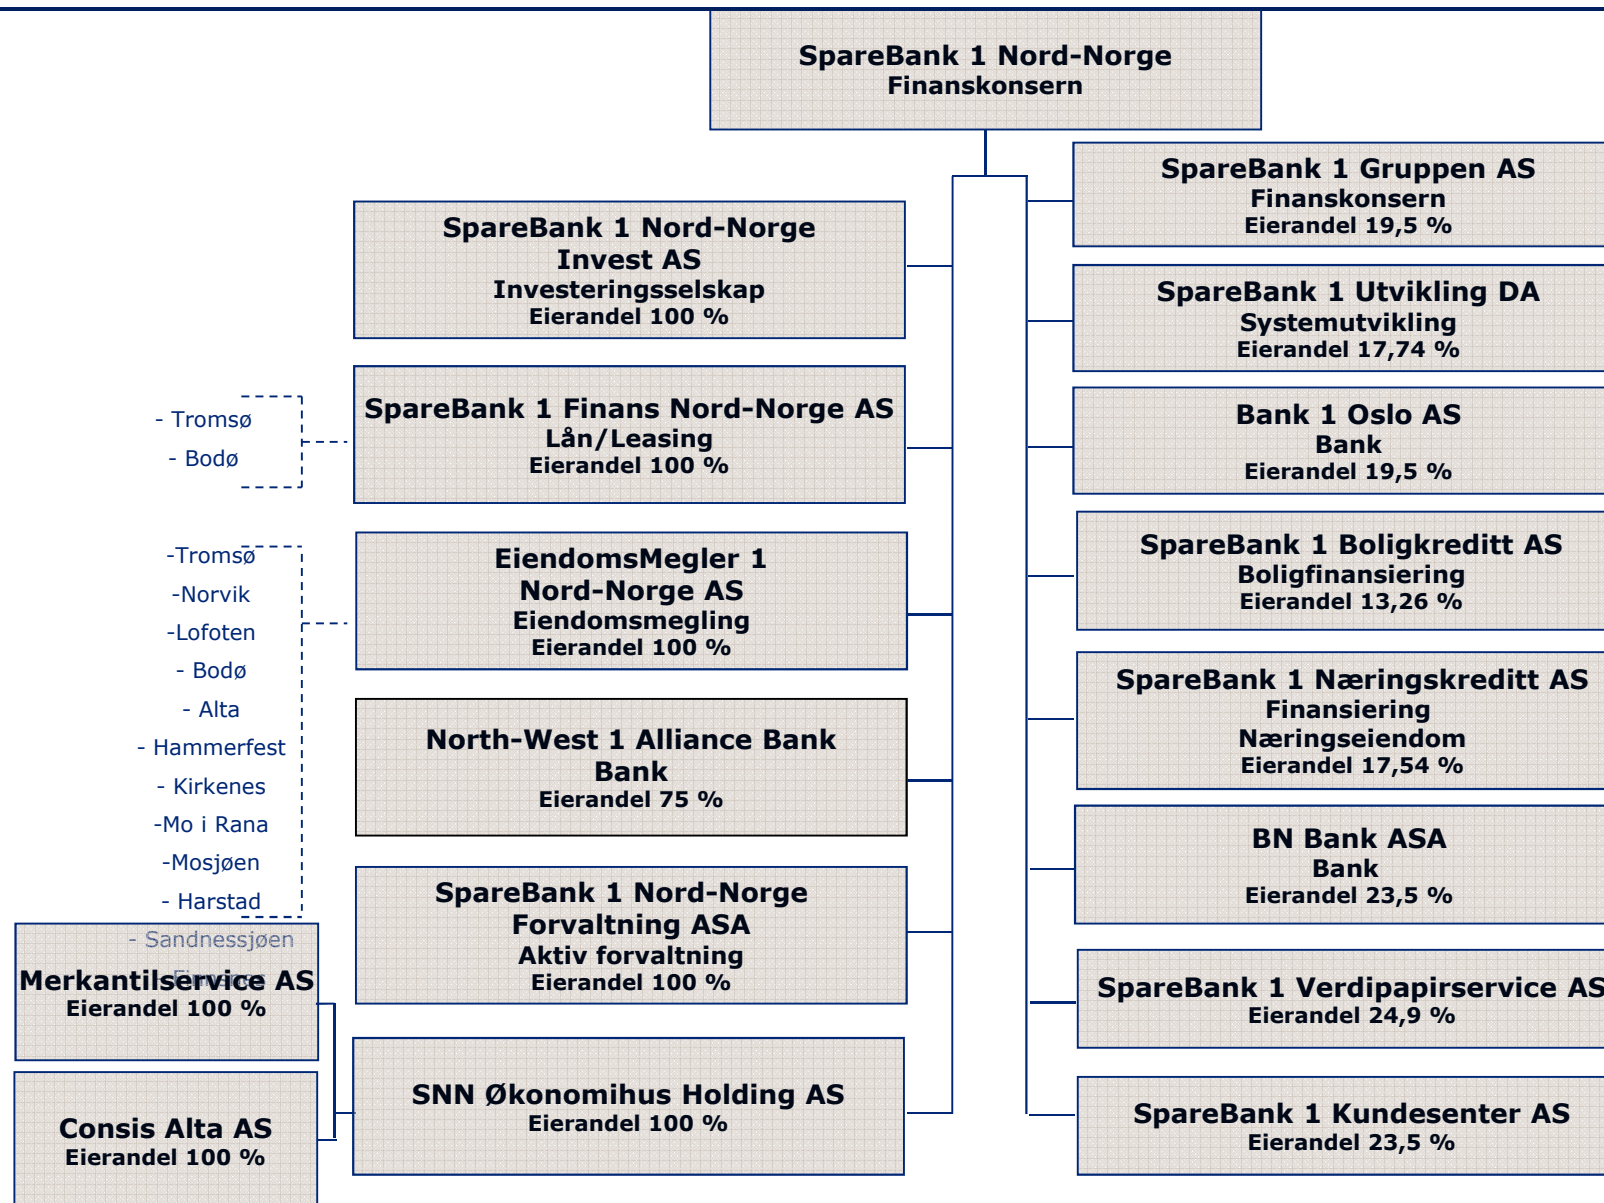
SpareBank 1 Nord-Norge
Finanskonsern

SpareBank 1 Nord-Norge Invest AS
Investeringsselskap
Eierandel 100 %

- Tromsø
- Bodø

SpareBank 1 Finans Nord-Norge AS
Lån/Leasing
Eierandel 100 %

-Tromsø
-Norvik
-Lofoten
- Bodø
- Alta
- Hammerfest
- Kirkenes
-Mo i Rana
-Mosjøen
- Harstad
- Sandnessjøen
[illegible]

EiendomsMegler 1 Nord-Norge AS
Eiendomsmegling
Eierandel 100 %

North-West 1 Alliance Bank
Bank
Eierandel 75 %

SpareBank 1 Nord-Norge Forvaltning ASA
Aktiv forvaltning
Eierandel 100 %

Merkantilservice AS
Eierandel 100 %

Consis Alta AS
Eierandel 100 %

SNN Økonomihus Holding AS
Eierandel 100 %

SpareBank 1 Gruppen AS
Finanskonsern
Eierandel 19,5 %

SpareBank 1 Utvikling DA
Systemutvikling
Eierandel 17,74 %

Bank 1 Oslo AS
Bank
Eierandel 19,5 %

SpareBank 1 Boligkreditt AS
Boligfinansiering
Eierandel 13,26 %

SpareBank 1 Næringskreditt AS
Finansiering
Næringseiendom
Eierandel 17,54 %

BN Bank ASA
Bank
Eierandel 23,5 %

SpareBank 1 Verdipapirservice AS
Eierandel 24,9 %

SpareBank 1 Kundesenter AS
Eierandel 23,5 %